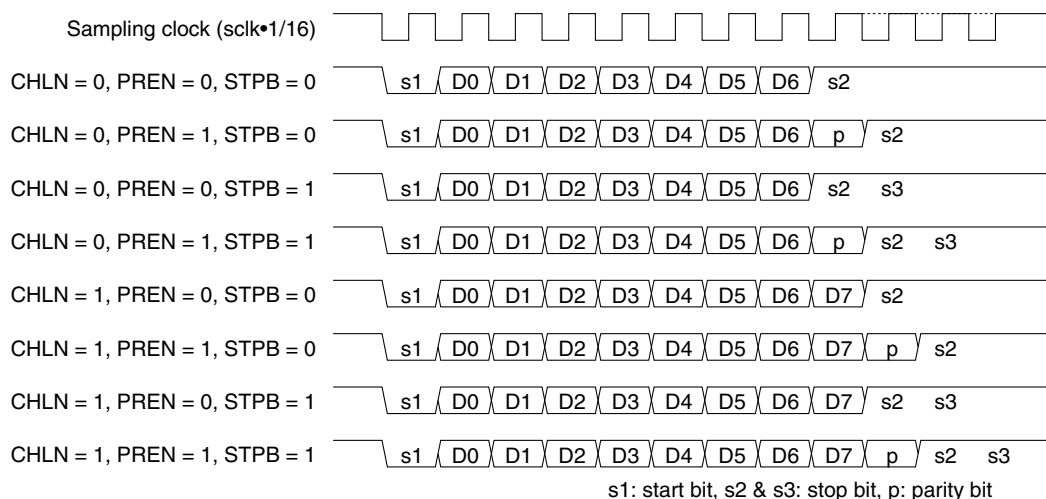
Sampling clock (sclk•1/16)

CHLN = 0, PREN = 0, STPB = 0 s1 D0 D1 D2 D3 D4 D5 D6 s2

CHLN = 0, PREN = 1, STPB = 0 s1 D0 D1 D2 D3 D4 D5 D6 p s2

CHLN = 0, PREN = 0, STPB = 1 s1 D0 D1 D2 D3 D4 D5 D6 s2 s3

CHLN = 0, PREN = 1, STPB = 1 s1 D0 D1 D2 D3 D4 D5 D6 p s2 s3

CHLN = 1, PREN = 0, STPB = 0 s1 D0 D1 D2 D3 D4 D5 D6 D7 s2

CHLN = 1, PREN = 1, STPB = 0 s1 D0 D1 D2 D3 D4 D5 D6 D7 p s2

CHLN = 1, PREN = 0, STPB = 1 s1 D0 D1 D2 D3 D4 D5 D6 D7 s2 s3

CHLN = 1, PREN = 1, STPB = 1 s1 D0 D1 D2 D3 D4 D5 D6 D7 p s2 s3

s1: start bit, s2 & s3: stop bit, p: parity bit